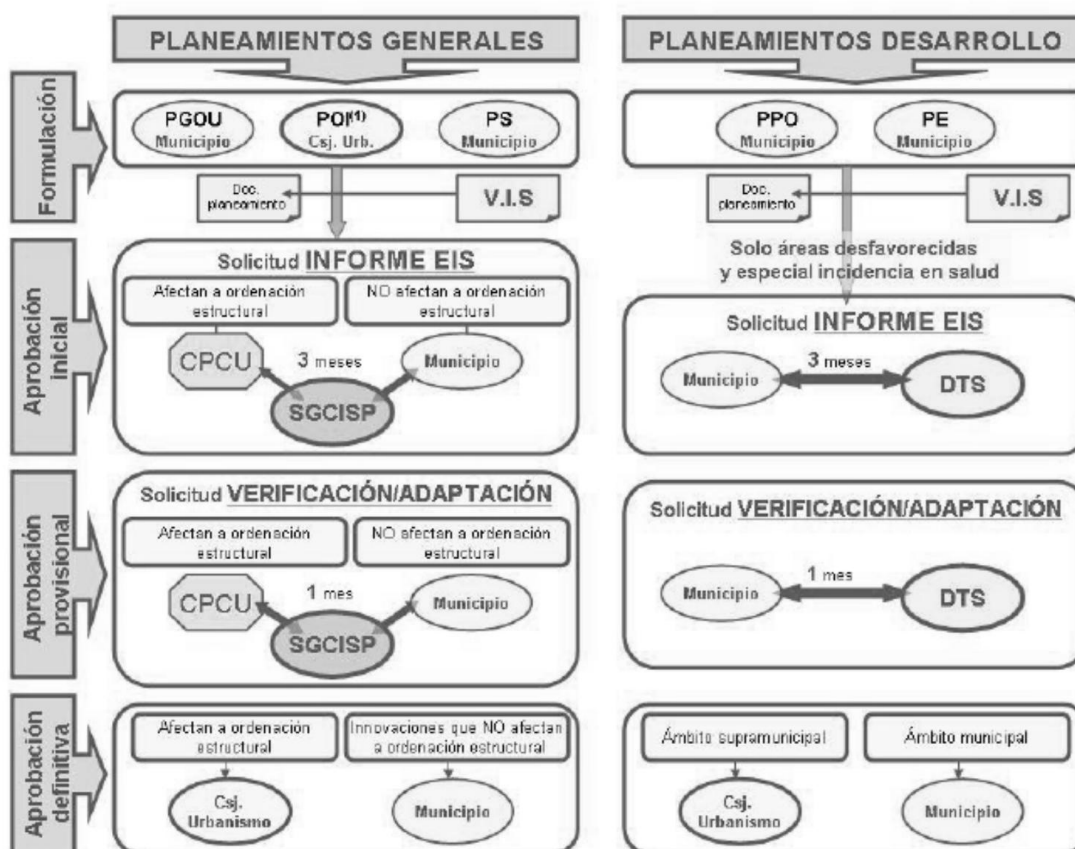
PLANEAMIENTOS GENERALES

PLANEAMIENTOS DESARROLLO

Formulación

PGOU
Municipio

POI$^{(1)}$
Csj. Urb.

PS
Municipio

PPO
Municipio

PE
Municipio

Doc. planeamiento

V.I.S

Doc. planeamiento

V.I.S

Aprobación inicial

Solicitud INFORME EIS

Afectan a ordenación estructural

NO afectan a ordenación estructural

CPCU

3 meses

Municipio

SGCISP

Solo áreas desfavorecidas y especial incidencia en salud

Solicitud INFORME EIS

Municipio

3 meses

DTS

Aprobación provisional

Solicitud VERIFICACIÓN/ADAPTACIÓN

Afectan a ordenación estructural

NO afectan a ordenación estructural

CPCU

1 mes

Municipio

SGCISP

Solicitud VERIFICACIÓN/ADAPTACIÓN

Municipio

1 mes

DTS

Aprobación definitiva

Afectan a ordenación estructural

Innovaciones que NO afectan a ordenación estructural

Csj. Urbanismo

Municipio

Ámbito supramunicipal

Ámbito municipal

Csj. Urbanismo

Municipio